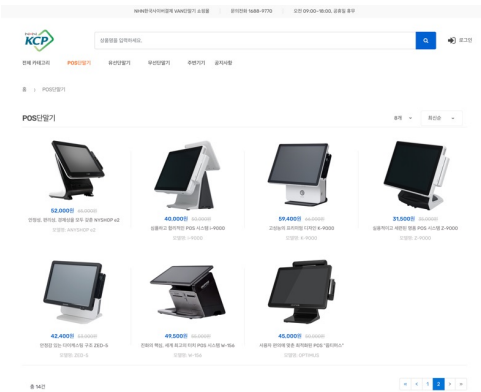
NHN한국사이버결제 VAN단말기 쇼핑몰 | 문의전화 1688-9770 | 오전 09:00~18:00, 공휴일 휴무

KCP

상품명을 입력하세요.

로그인

전체 카테고리 POS단말기 유선단말기 무선단말기 주변기기 공지사항

홈 > POS단말기

POS단말기

품목 최신순

52,000원 60,000원
깔끔한 디자인, 합리적인 가격 POS 시스템 NHSHOP s2
모델명: NHSHOP s2

40,000원 50,000원
심플하고 합리적인 POS 시스템 J-9000
모델명: J-9000

59,400원 66,000원
고성능의 프리미엄 디자인 E-9000
모델명: E-9000

31,500원 35,000원
심플하지만 세련된 멋을 POS 시스템 Z-9000
모델명: Z-9000

42,400원 53,000원
편리한 모니터 접근성 ZED-6
모델명: ZED-6

49,500원 55,000원
컴팩트 백심, 세련 디자인 POS 시스템 W-15E
모델명: W-15E

45,000원 50,000원
사용자 편의에 맞춘 최적화된 POS "OPTIMUS"
모델명: OPTIMUS

총 14건

« ‹ 1 2 › »